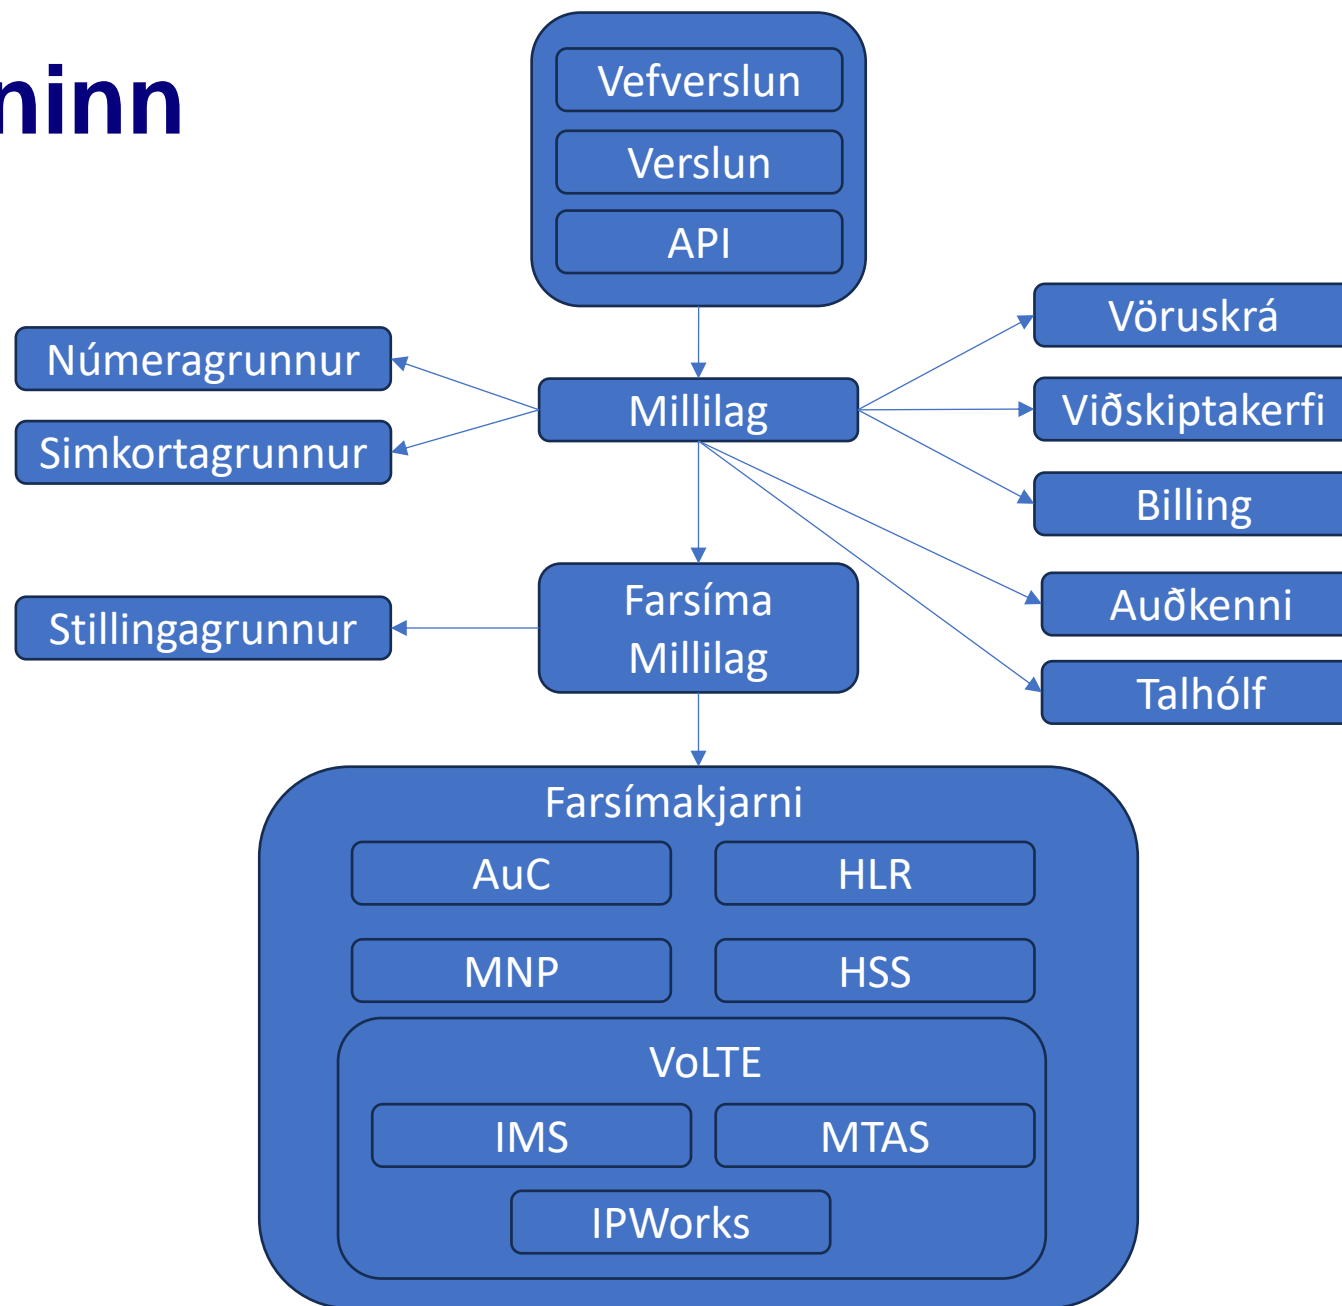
ninn

Vefverslun
Verslun
API

Númeragrunnur
Simkortagrunnur
Millilag
Vöruskrá
Viðskiptakerfi
Billing

Stillingagrunnur
Farsíma Millilag
Auðkenni
Talhólf

Farsímakjarni
AuC
HLR
MNP
HSS
VoLTE
IMS
MTAS
IPWorks